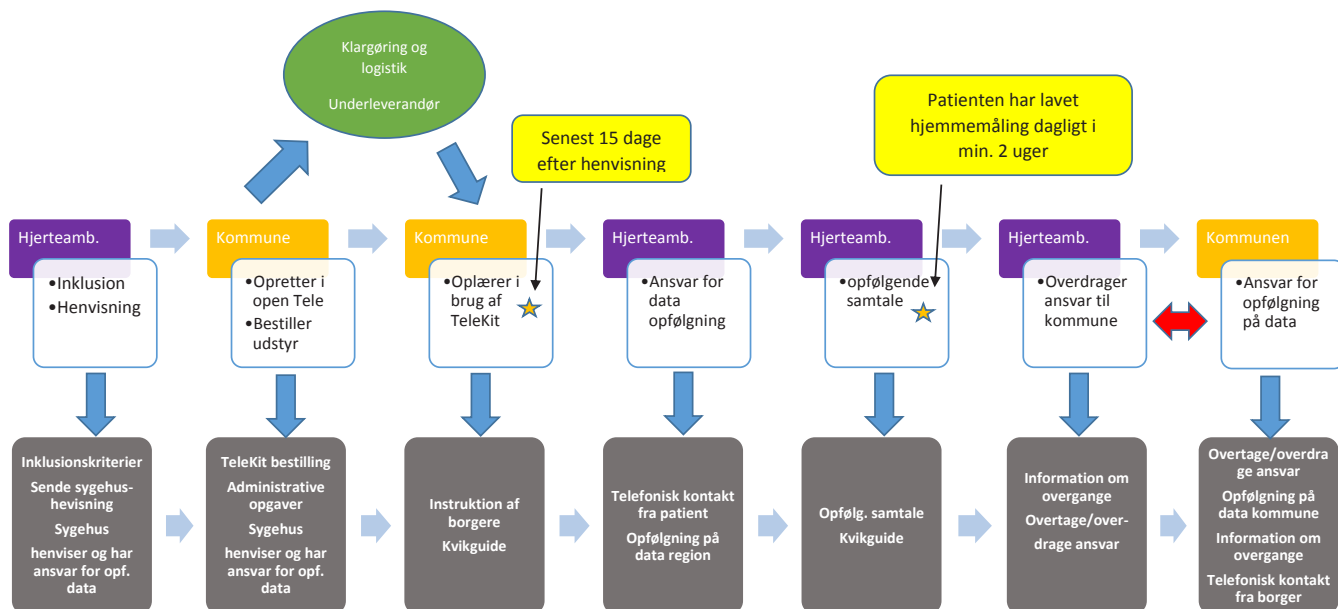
Klargøring og logistik

Underleverandør

Senest 15 dage efter henvisning

Patienten har lavet hjemmemåling dagligt i min. 2 uger

Hjerteamb.
•Inklusion
•Henvisning

Kommune
•Opretter i open Tele
•Bestiller udstyr

Kommune
•Oplærer i brug af TeleKit

Hjerteamb.
•Ansvar for data opfølgning

Hjerteamb.
•opfølgende samtale

Hjerteamb.
•Overdrager ansvar til kommune

Kommunen
•Ansvar for opfølgning på data

Inklusionskriterier
Sende sygehus-hevisning
Sygehus
henviser og har ansvar for opf. data

TeleKit bestilling
Administrative opgaver
Sygehus
henviser og har ansvar for opf. data

Instruktion af borgere
Kvikguide

Telefonisk kontakt fra patient
Opfølgning på data region

Opfølg. samtale
Kvikguide

Information om overgange
Overtage/over-drage ansvar

Overtage/overdrage ansvar
Opfølgning på data kommune
Information om overgange
Telefonisk kontakt fra borger